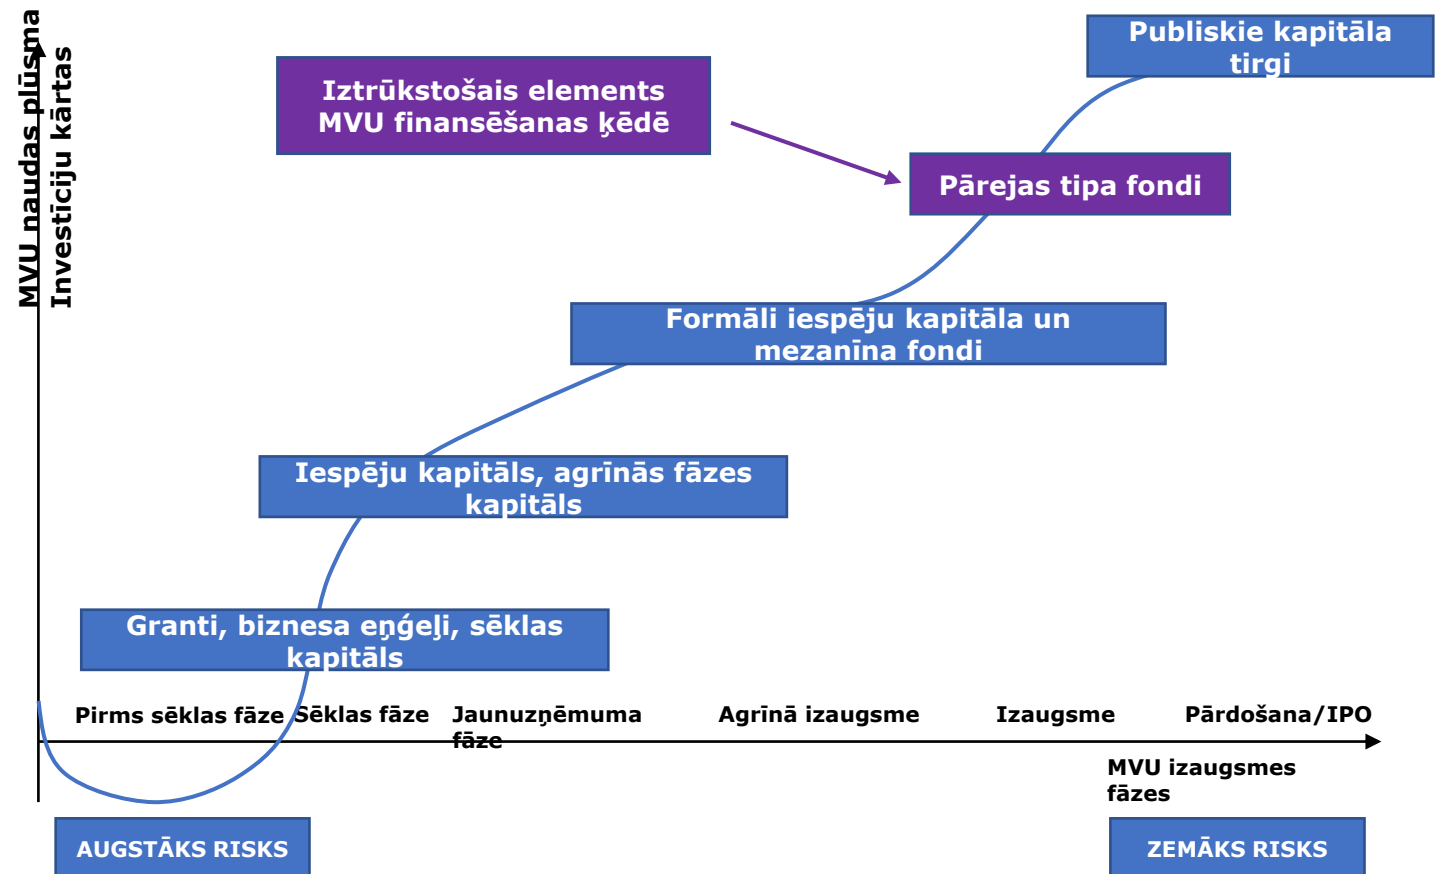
MVU naudas plūsma
Investīciju kārtas

Iztrūkstošais elements MVU finansēšanas ķēdē

Publiskie kapitāla tirgi

Pārejas tipa fondi

Formāli iespēju kapitāla un mezanīna fondi

Iespēju kapitāls, agrīnās fāzes kapitāls

Granti, biznesa eņģeļi, sēklas kapitāls

Pirms sēklas fāze
Sēklas fāze
Jaunuzņēmuma fāze
Agrīnā izaugsme
Izaugsme
Pārdošana/IPO

MVU izaugsmes fāzes

AUGSTĀKS RISKS

ZEMĀKS RISKS